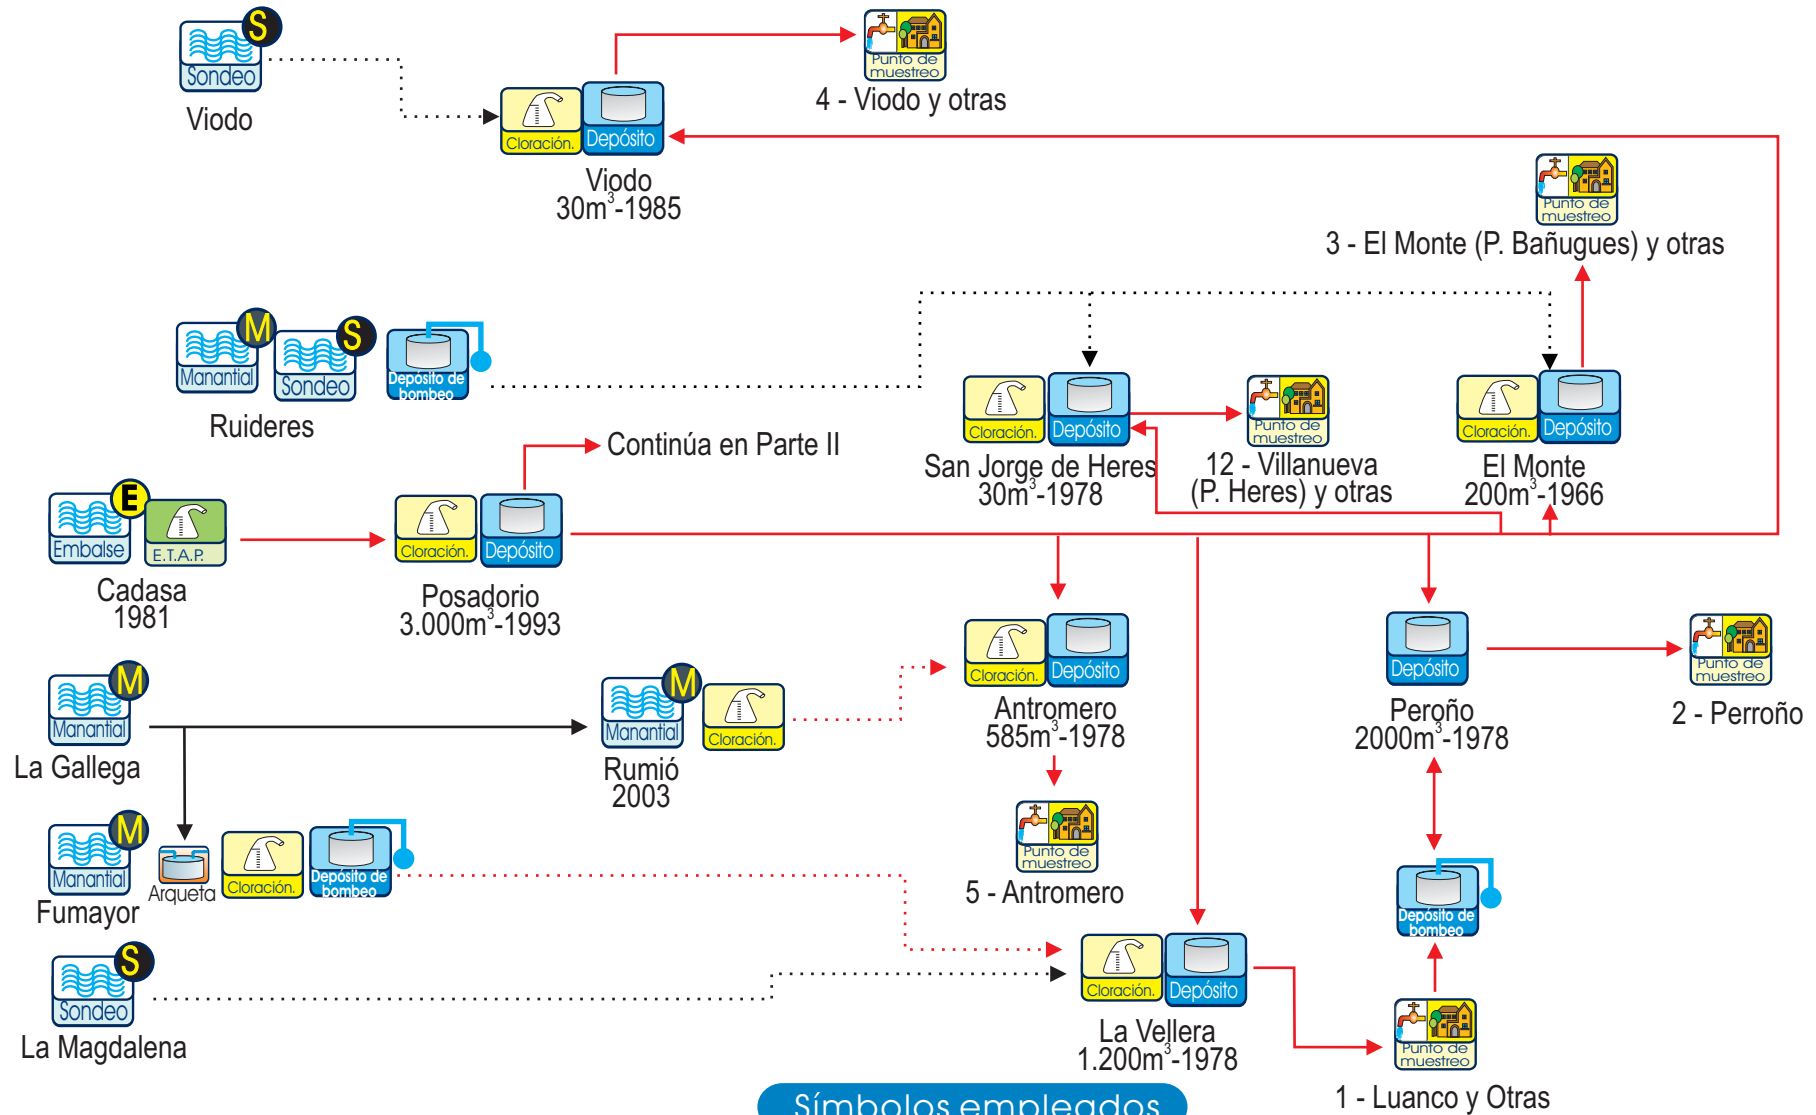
S
Sondeo
Viodo

Cloración. Depósito
Viodo
30m$^3$-1985

Punto de muestreo
4 - Viodo y otras

Punto de muestreo
3 - El Monte (P. Bañugues) y otras

M
Manantial
S
Sondeo
Depósito de bombeo
Ruideres

Cloración. Depósito
San Jorge de Heres
30m$^3$-1978

Punto de muestreo
12 - Villanueva
(P. Heres) y otras

Cloración. Depósito
El Monte
200m$^3$-1966

Continúa en Parte II

E
Embalse
E.T.A.P.
Cadasa
1981

Cloración. Depósito
Posadorio
3.000m$^3$-1993

Cloración. Depósito
Antromero
585m$^3$-1978

Depósito
Peroño
2000m$^3$-1978

Punto de muestreo
2 - Perroño

M
Manantial
La Gallega

M
Manantial
Cloración.
Rumió
2003

Punto de muestreo
5 - Antromero

M
Manantial
Fumayor
Arqueta
Cloración.
Depósito de bombeo

Depósito de bombeo

S
Sondeo
La Magdalena

Cloración. Depósito
La Vellera
1.200m$^3$-1978

Punto de muestreo
1 - Luanco y Otras

Símbolos empleados